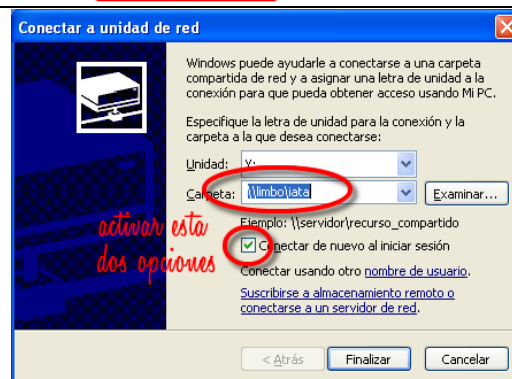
Conectar a unidad de red

Windows puede ayudarle a conectarse a una carpeta compartida de red y a asignar una letra de unidad a la conexión para que pueda obtener acceso usando Mi PC.

Especifique la letra de unidad para la conexión y la carpeta a la que desea conectarse:

Unidad: Y:

Carpeta: \\limbo\iata

Examinar...

Ejemplo: \\servidor\recurso_compartido

Conectar de nuevo al iniciar sesión

Conectar usando otro nombre de usuario.

Suscribirse a almacenamiento remoto o conectarse a un servidor de red.

activar esta dos opciones

< Atrás

Finalizar

Cancelar